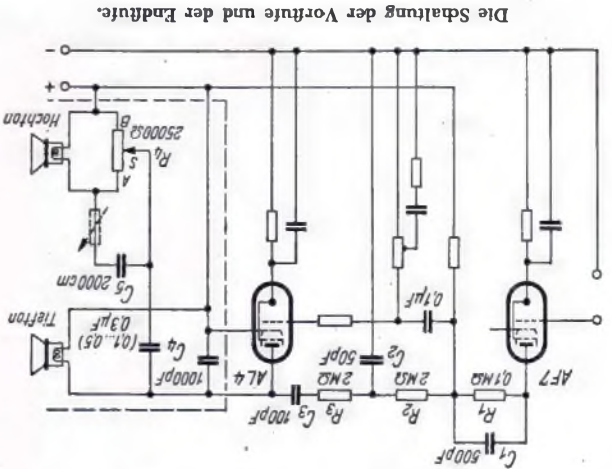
Die Schaltung der Vorstufe und der Endstufe.

$C_1$ 500pF
$R_1$ 0,1MΩ
$R_2$ 2MΩ
$R_3$ 2MΩ
$C_3$ 100pF
AF7
AL4
$C_2$ 50pF
0,1μF
1000pF
$C_4$ (0,1...0,5) 0,3μF
Tiefton
$C_5$ 2000cm
$R_4$
A
S
B
25000Ω
Hochton
+
−